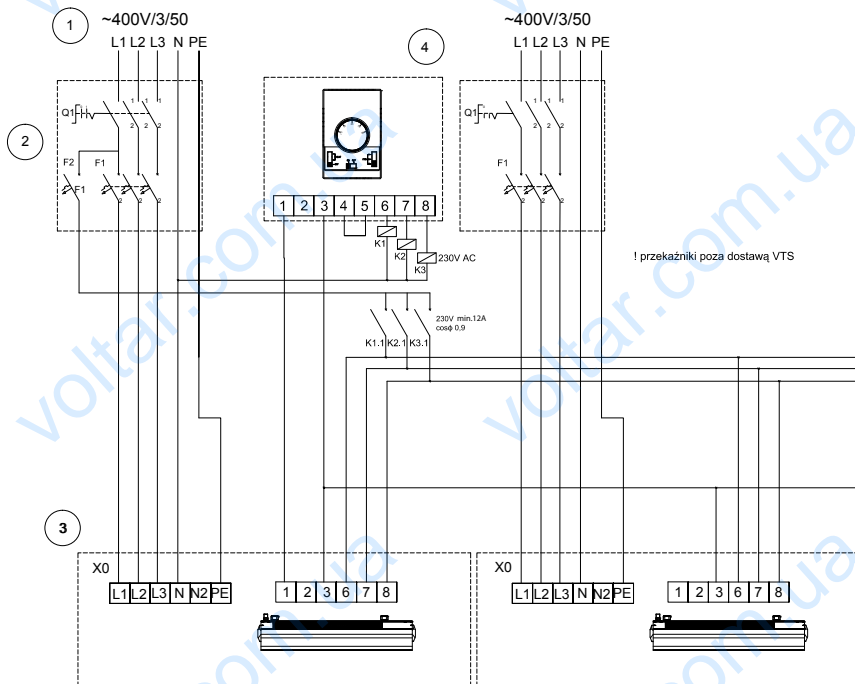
1
~400V/3/50
L1 L2 L3 N PE
2
Q1
F2
F1
F1
4
1 2 3 4 5 6 7 8
K1
K2
K3
230V AC
230V min.12A
cosφ 0.9
K1.1 K2.1 K3.1
~400V/3/50
L1 L2 L3 N PE
Q1
F1
! przekaźniki poza dostawą VTS
3
X0
L1 L2 L3 N N2 PE
1 2 3 6 7 8
X0
L1 L2 L3 N N2 PE
1 2 3 6 7 8
voltar.com.ua
voltar.com.ua
voltar.com.ua